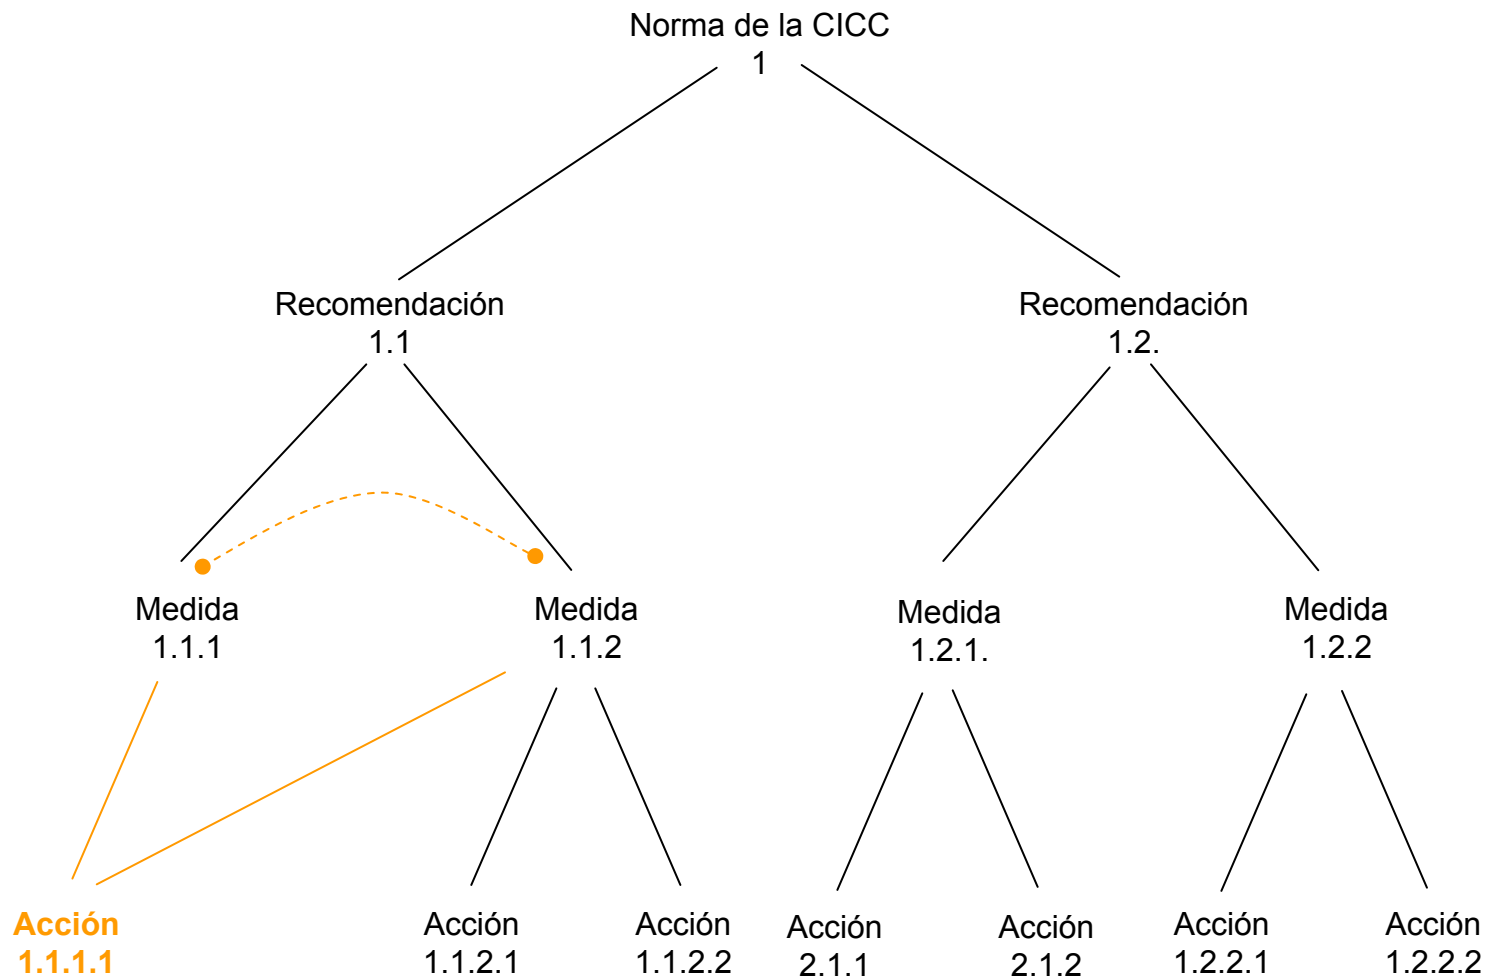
Norma de la CICC
1

Recomendación
1.1

Recomendación
1.2.

Medida
1.1.1

Medida
1.1.2

Medida
1.2.1.

Medida
1.2.2

Acción
1.1.1.1

Acción
1.1.2.1

Acción
1.1.2.2

Acción
2.1.1

Acción
2.1.2

Acción
1.2.2.1

Acción
1.2.2.2